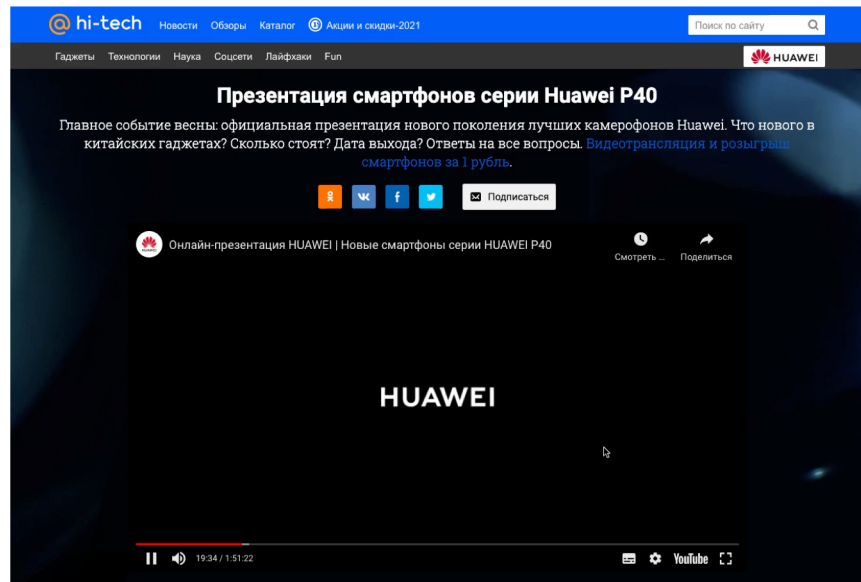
@ hi-tech Новости Обзоры Каталог Акции и скидки-2021 Поиск по сайту

Гаджеты Технологии Наука Соцсети Лайфхаки Fun

HUAWEI

Презентация смартфонов серии Huawei P40

Главное событие весны: официальная презентация нового поколения лучших камерофонов Huawei. Что нового в китайских гаджетах? Сколько стоят? Дата выхода? Ответы на все вопросы. Видеотрансляция и розыгрыш смартфонов за 1 рубль.

Подписаться

Онлайн-презентация HUAWEI | Новые смартфоны серии HUAWEI P40

Смотреть ... Поделиться

HUAWEI

19:34 / 1:51:22

YouTube